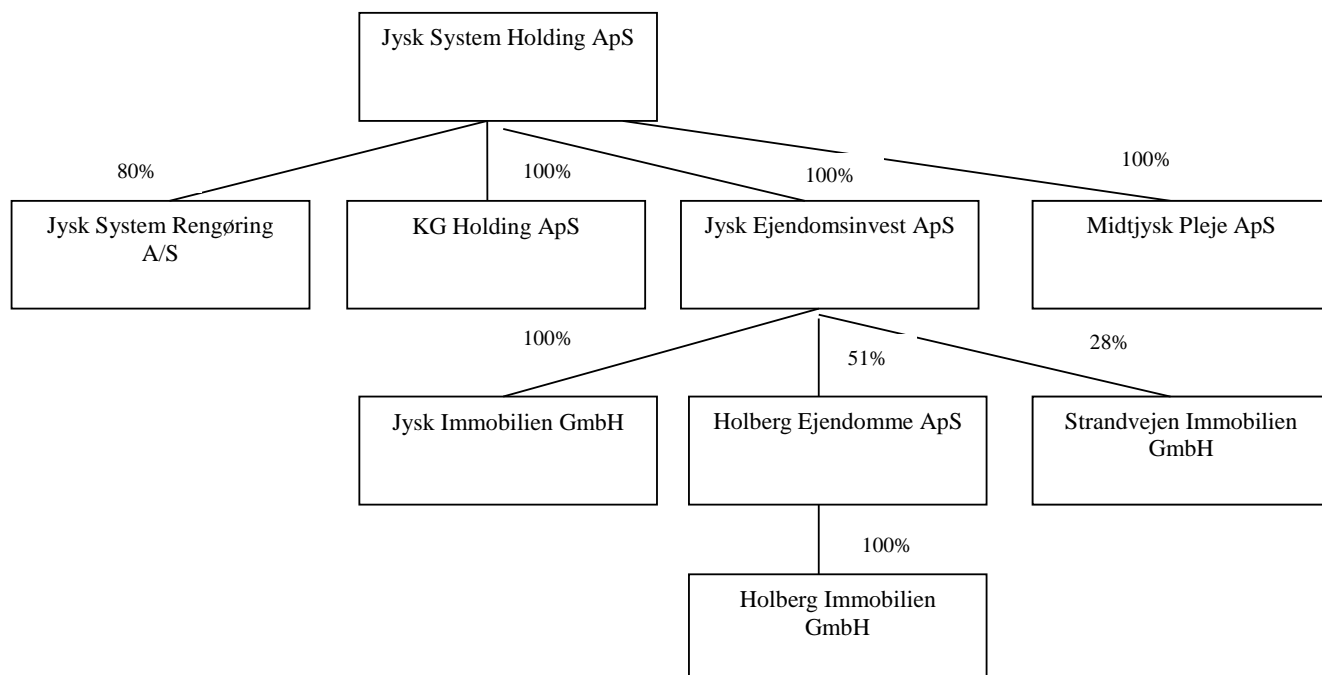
Jysk System Holding ApS

80%

100%

100%

100%

Jysk System Rengøring A/S

KG Holding ApS

Jysk Ejendomsinvest ApS

Midtjysk Pleje ApS

100%

51%

28%

Jysk Immobilien GmbH

Holberg Ejendomme ApS

Strandvejen Immobilien GmbH

100%

Holberg Immobilien GmbH